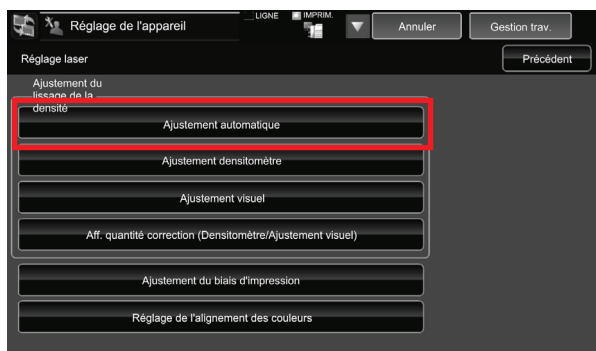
Réglage de l'appareil
LIGNE
IMPRIM.
Annuler
Gestion trav.
Réglage laser
Précédent
Ajustement du lissage de la densité
Ajustement automatique
Ajustement densitomètre
Ajustement visuel
Aff. quantité correction (Densitomètre/Ajustement visuel)
Ajustement du biais d'impression
Réglage de l'alignement des couleurs